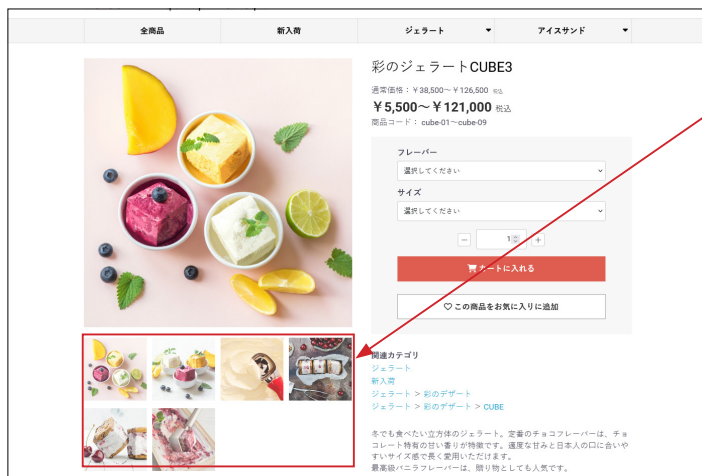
全商品　新入荷　ジェラート　アイスサンド

彩のジェラートCUBE3

通常価格：￥38,500～￥126,500 税込

￥5,500～￥121,000 税込

商品コード： cube-01～cube-09

フレーバー

選択してください

サイズ

選択してください

− 1 +

カートに入れる

この商品をお気に入りに追加

関連カテゴリ

ジェラート

新入荷

ジェラート > 彩のデザート

ジェラート > 彩のデザート > CUBE

冬でも食べたい立方体のジェラート。定番のチョコフレーバーは、チョコレート特有の甘い香りが特徴です。適度な甘みと日本人の口に合いやすいサイズ感で長く愛用いただけます。

最高級バニラフレーバーは、贈り物としても人気です。